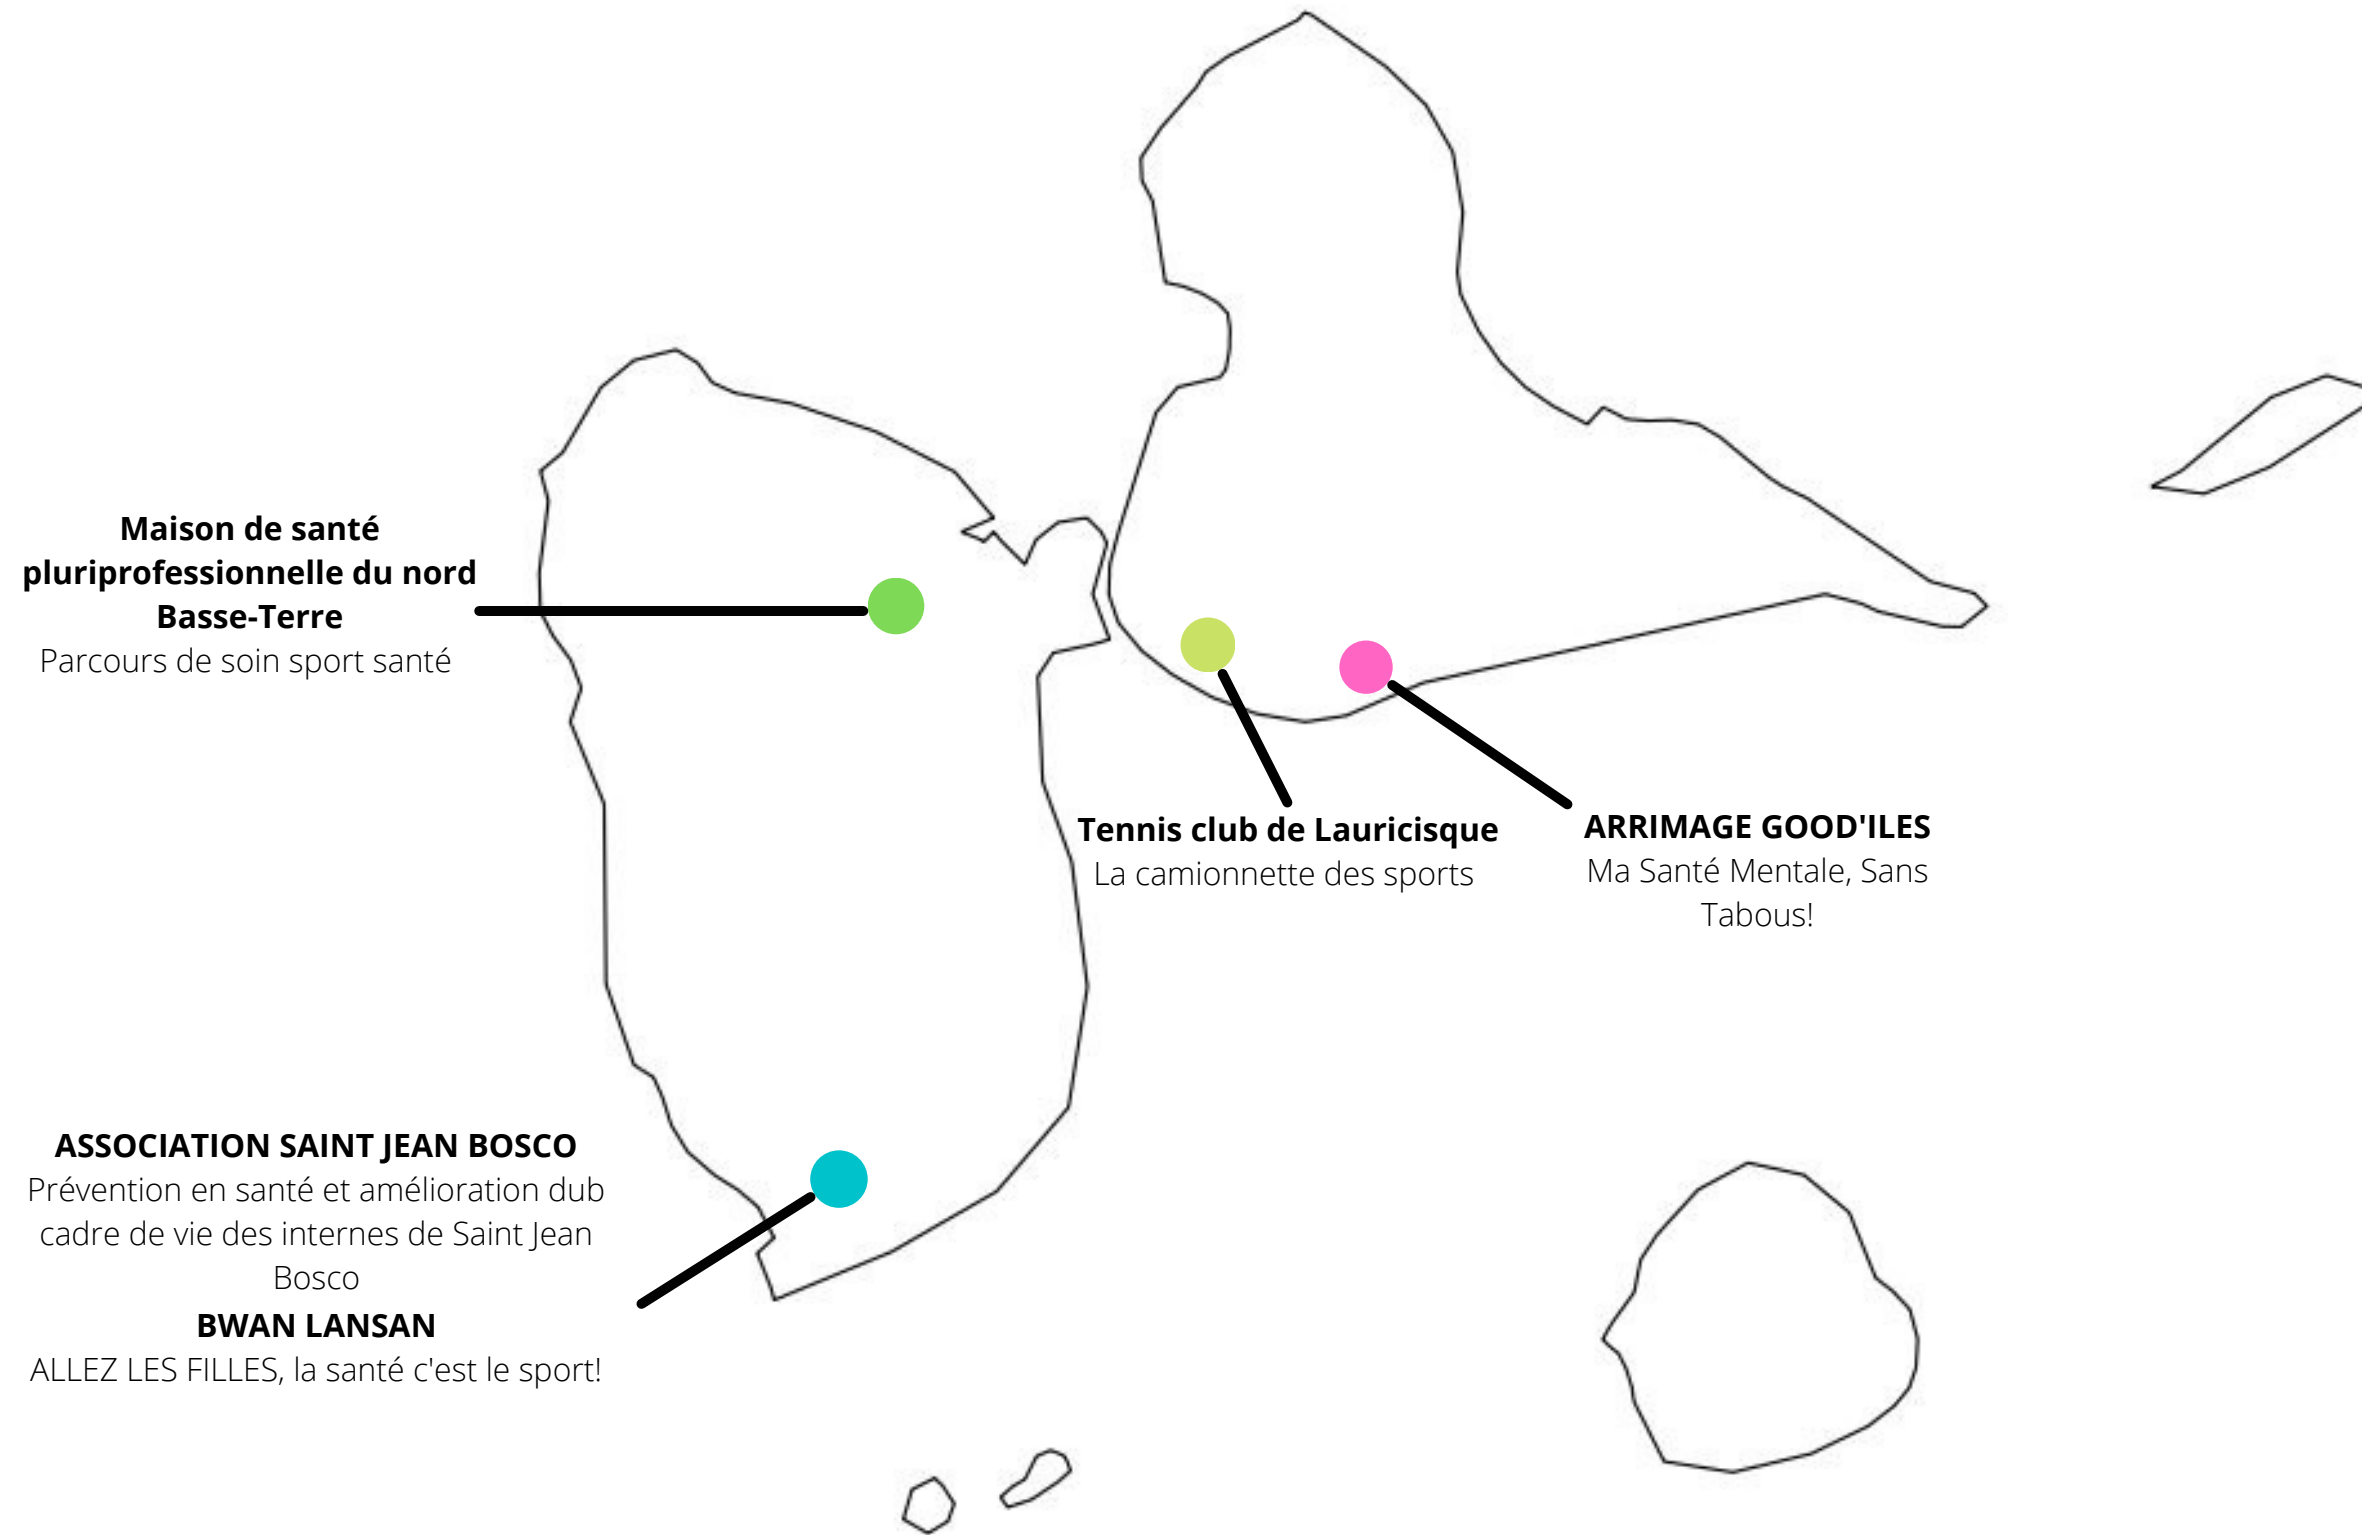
**Maison de santé pluriprofessionnelle du nord Basse-Terre**
Parcours de soin sport santé

**Tennis club de Lauricisque**
La camionnette des sports

**ARRIMAGE GOOD'ILES**
Ma Santé Mentale, Sans Tabous!

**ASSOCIATION SAINT JEAN BOSCO**
Prévention en santé et amélioration dub cadre de vie des internes de Saint Jean Bosco

**BWAN LANSAN**
ALLEZ LES FILLES, la santé c'est le sport!